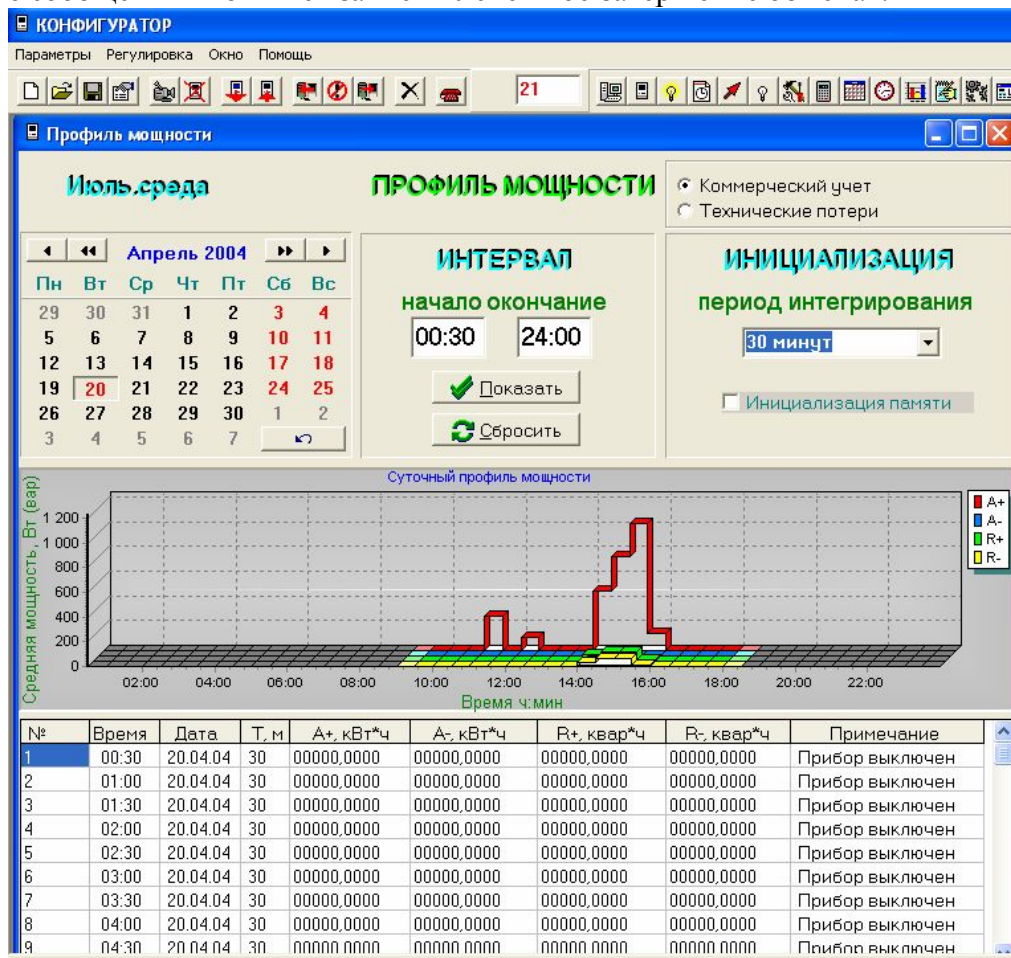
КОНФИГУРАТОР

Параметры Регулировка Окно Помощь

21

Профиль мощности

Июль.среда

ПРОФИЛЬ МОЩНОСТИ

Коммерческий учет
Технические потери

Апрель 2004

| Пн | Вт | Ср | Чт | Пт | Сб | Вс |
|---|---|---|---|---|---|---|
| 29 | 30 | 31 | 1 | 2 | 3 | 4 |
| 5 | 6 | 7 | 8 | 9 | 10 | 11 |
| 12 | 13 | 14 | 15 | 16 | 17 | 18 |
| 19 | 20 | 21 | 22 | 23 | 24 | 25 |
| 26 | 27 | 28 | 29 | 30 | 1 | 2 |
| 3 | 4 | 5 | 6 | 7 | | |

ИНТЕРВАЛ

начало окончание

00:30 24:00

Показать

Сбросить

ИНИЦИАЛИЗАЦИЯ

период интегрирования

30 минут

Инициализация памяти

Суточный профиль мощности

Средняя мощность, Вт (вар)

1 200
1 000
800
600
400
200
0

02:00 04:00 06:00 08:00 10:00 12:00 14:00 16:00 18:00 20:00 22:00

Время ч:мин

A+
A-
R+
R-

| № | Время | Дата | Т, м | А+, кВт*ч | А-, кВт*ч | R+, квар*ч | R-, квар*ч | Примечание |
|---|---|---|---|---|---|---|---|---|
| 1 | 00:30 | 20.04.04 | 30 | 00000,0000 | 00000,0000 | 00000,0000 | 00000,0000 | Прибор выключен |
| 2 | 01:00 | 20.04.04 | 30 | 00000,0000 | 00000,0000 | 00000,0000 | 00000,0000 | Прибор выключен |
| 3 | 01:30 | 20.04.04 | 30 | 00000,0000 | 00000,0000 | 00000,0000 | 00000,0000 | Прибор выключен |
| 4 | 02:00 | 20.04.04 | 30 | 00000,0000 | 00000,0000 | 00000,0000 | 00000,0000 | Прибор выключен |
| 5 | 02:30 | 20.04.04 | 30 | 00000,0000 | 00000,0000 | 00000,0000 | 00000,0000 | Прибор выключен |
| 6 | 03:00 | 20.04.04 | 30 | 00000,0000 | 00000,0000 | 00000,0000 | 00000,0000 | Прибор выключен |
| 7 | 03:30 | 20.04.04 | 30 | 00000,0000 | 00000,0000 | 00000,0000 | 00000,0000 | Прибор выключен |
| 8 | 04:00 | 20.04.04 | 30 | 00000,0000 | 00000,0000 | 00000,0000 | 00000,0000 | Прибор выключен |
| 9 | 04:30 | 20.04.04 | 30 | 00000,0000 | 00000,0000 | 00000,0000 | 00000,0000 | Прибор выключен |